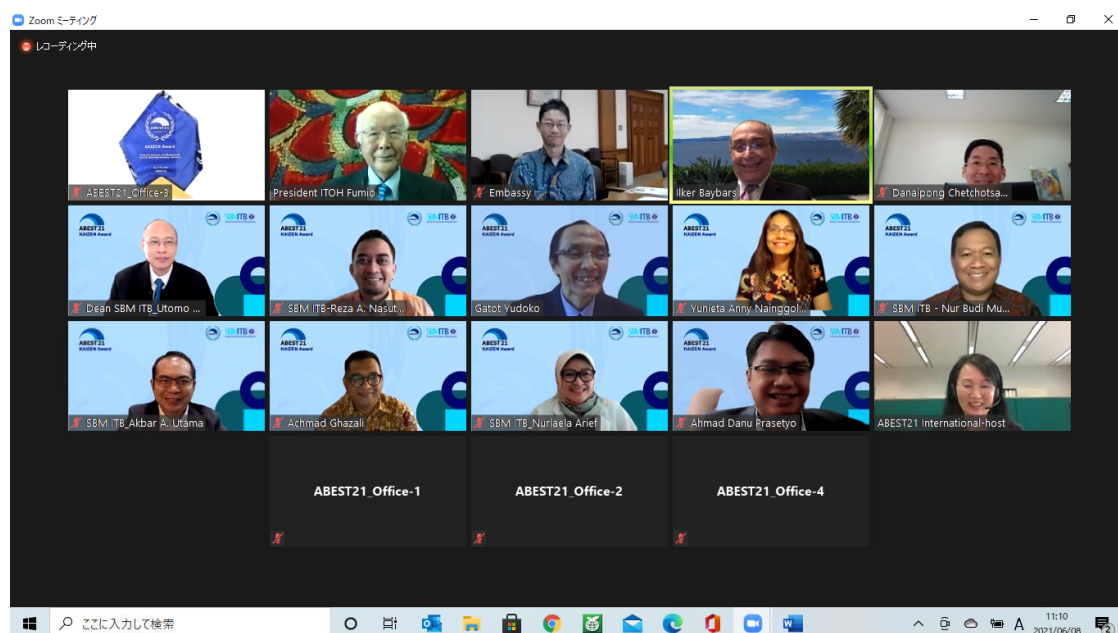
Zoom ミーティング

レコーディング中

KAIZEN Award

ABEST21_Office-3

President ITOH Fumio

Embassy

Ilker Baybars

Danaipong Chetchotsa...

ABEST21 KAIZEN Award

SBM ITB

Dean SBM ITB_Utomo ...

SBM ITB-Reza A. Nasut...

Gatot Yudoko

Yunieta Anny Nainggol...

SBM ITB - Nur Budi Mu...

SBM ITB_Akbar A. Utama

Achmad Ghazali

SBM ITB_Nurlaela Arief

Ahmad Danu Prasetyo

ABEST21 International-host

ABEST21_Office-1

ABEST21_Office-2

ABEST21_Office-4

ここに入力して検索

11:10
2021/06/08